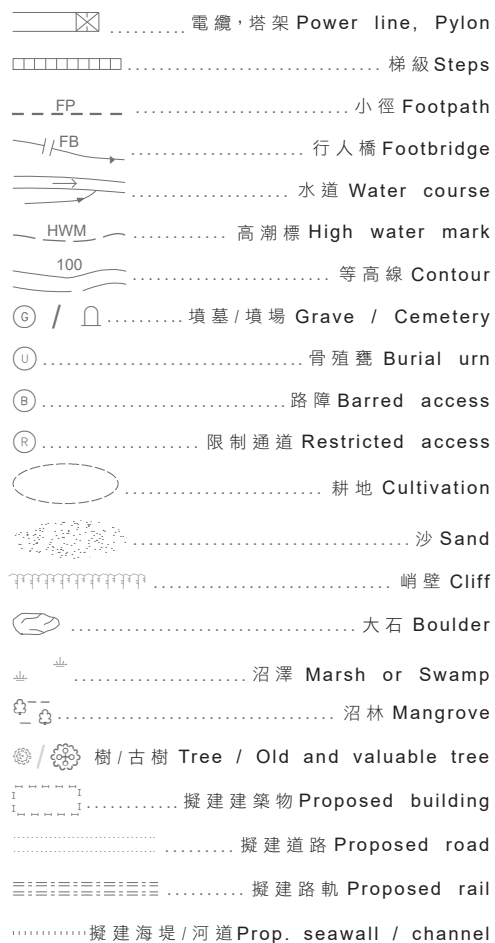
.......... 電纜，塔架 Power line, Pylon
.................................... 梯級 Steps
FP ............................ 小徑 Footpath
FB ...................... 行人橋 Footbridge
.................... 水道 Water course
HWM ............ 高潮標 High water mark
100 ......................... 等高線 Contour
G / ........... 墳墓 / 墳場 Grave / Cemetery
U ........................................ 骨殖甕 Burial urn
B ................................ 路障 Barred access
R ..................... 限制通道 Restricted access
........................ 耕地 Cultivation
.................................................. 沙 Sand
............................................ 峭壁 Cliff
........................................... 大石 Boulder
...................... 沼澤 Marsh or Swamp
........................................ 沼林 Mangrove
樹 / 古樹 Tree / Old and valuable tree
............ 擬建建築物 Proposed building
......... 擬建道路 Proposed road
.......... 擬建路軌 Proposed rail
擬建海堤 / 河道 Prop. seawall / channel